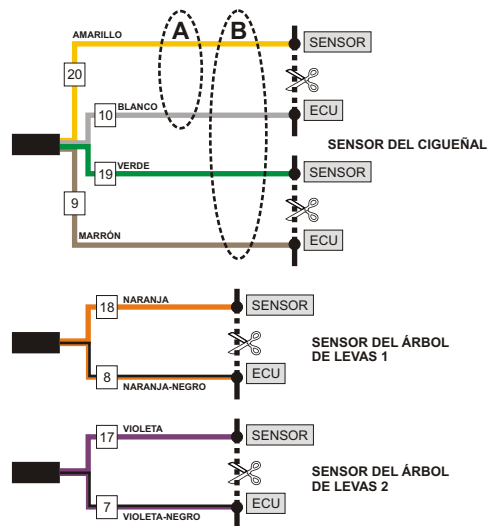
AMARILLO
A
B
SENSOR
20
BLANCO
10
ECU
SENSOR DEL CIGUEÑAL
VERDE
19
SENSOR
9
MARRÓN
ECU

18
NARANJA
SENSOR
SENSOR DEL ÁRBOL DE LEVAS 1
8
NARANJA-NEGRO
ECU

17
VIOLETA
SENSOR
SENSOR DEL ÁRBOL DE LEVAS 2
7
VIOLETA-NEGRO
ECU